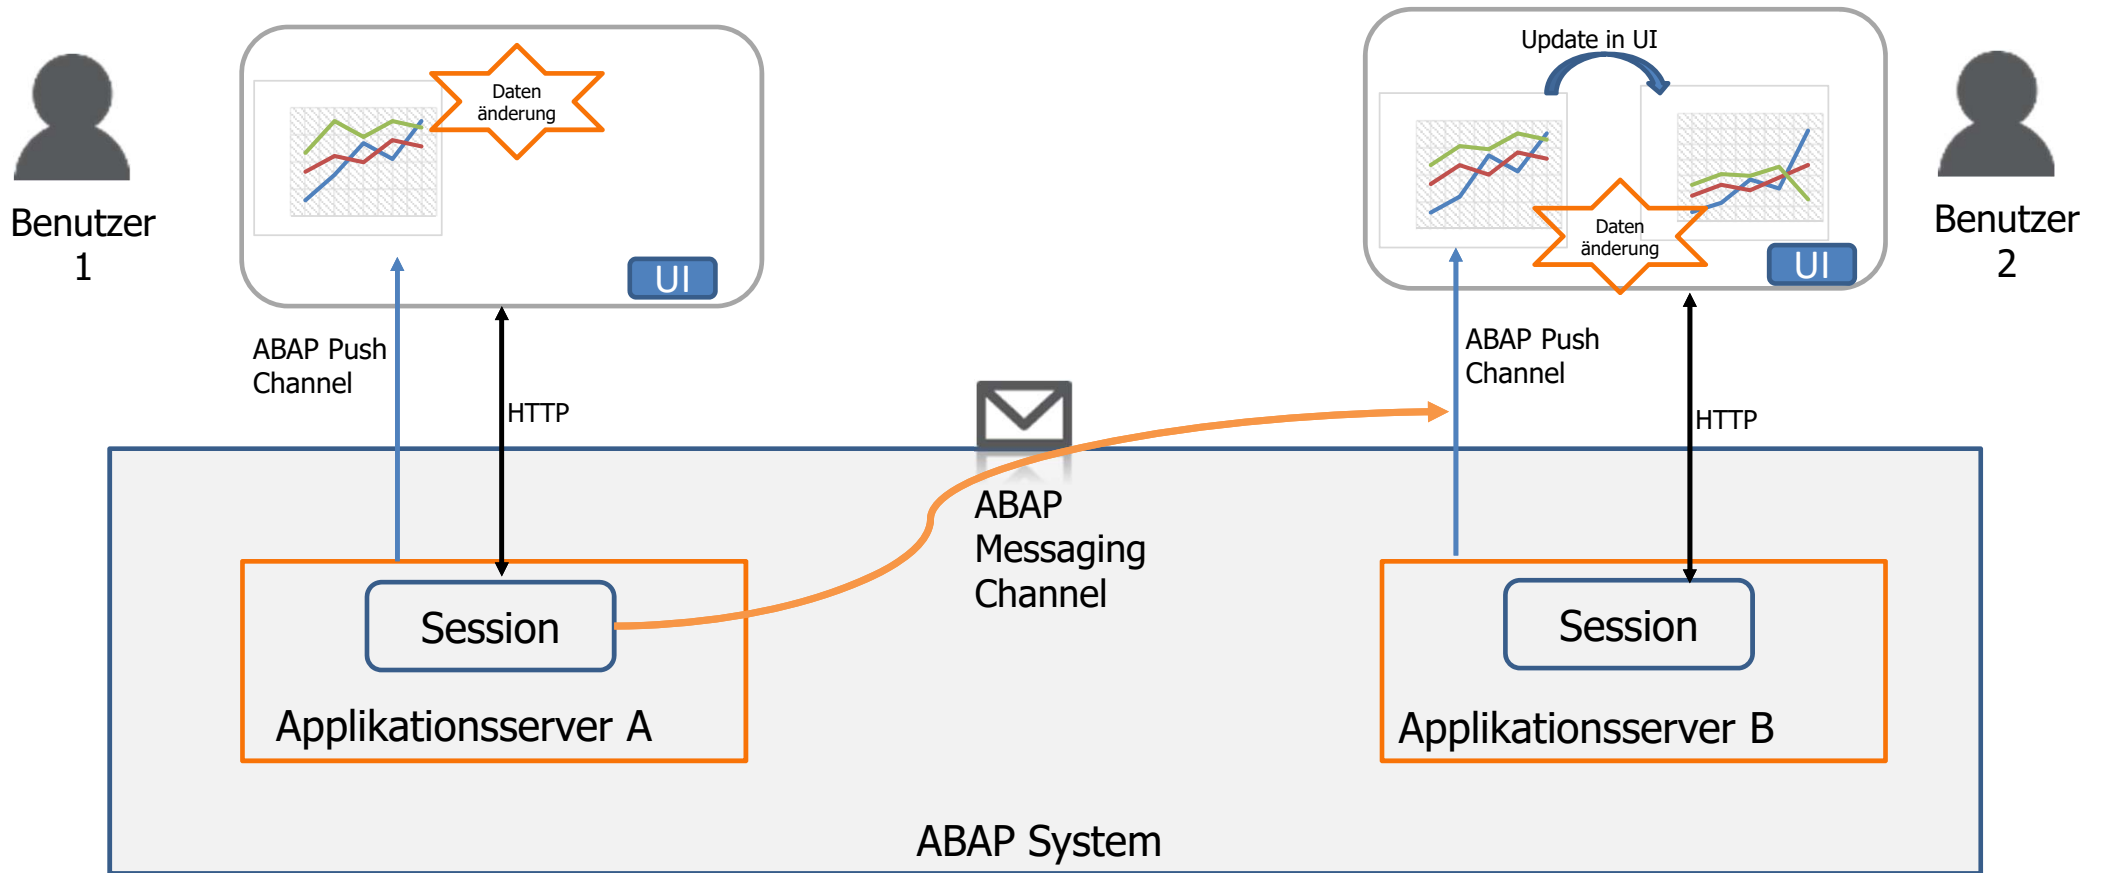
Benutzer 1

Daten änderung

UI

ABAP Push Channel

HTTP

Update in UI

Daten änderung

UI

Benutzer 2

ABAP Push Channel

HTTP

ABAP Messaging Channel

Session

Applikationsserver A

Session

Applikationsserver B

ABAP System